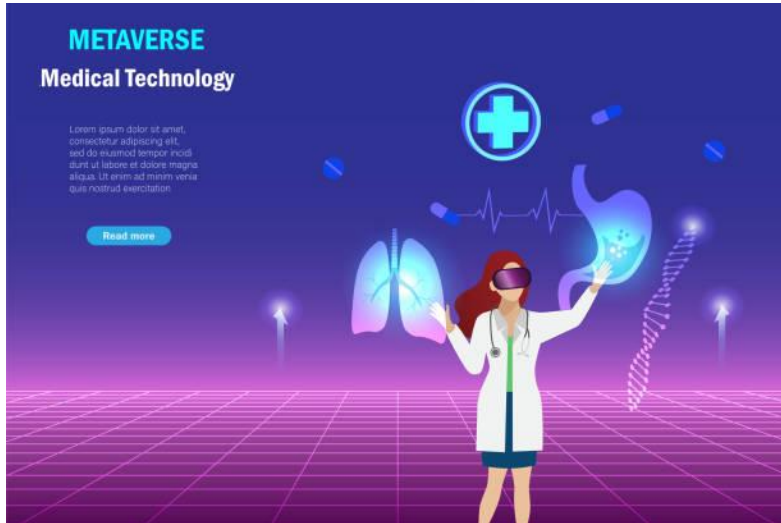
METAVERSE

Medical Technology

Lorem ipsum dolor sit amet, consectetur adipiscing elit, sed do eiusmod tempor incidi dunt ut labore et dolore magna aliqua. Ut enim ad minim venia quis nostrud exercitation

Read more